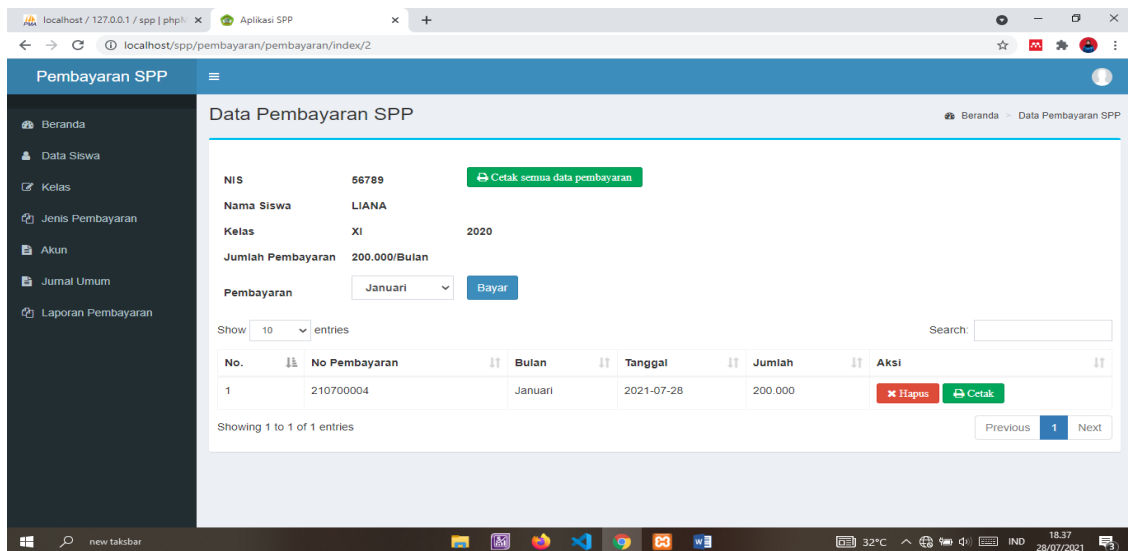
localhost / 127.0.0.1 / spp | phpM ×
Aplikasi SPP ×
+

localhost/spp/pembayaran/pembayaran/index/2

Pembayaran SPP

Beranda
Data Siswa
Kelas
Jenis Pembayaran
Akun
Jurnal Umum
Laporan Pembayaran

Data Pembayaran SPP

Beranda > Data Pembayaran SPP

NIS 56789
Cetak semua data pembayaran
Nama Siswa LIANA
Kelas XI 2020
Jumlah Pembayaran 200.000/Bulan
Pembayaran Januari Bayar

Show 10 entries
Search:

| No. | No Pembayaran | Bulan | Tanggal | Jumlah | Aksi |
|---|---|---|---|---|---|
| 1 | 210700004 | Januari | 2021-07-28 | 200.000 | Hapus Cetak |

Showing 1 to 1 of 1 entries
Previous 1 Next

new taksbar
32°C IND 18.37 28/07/2021